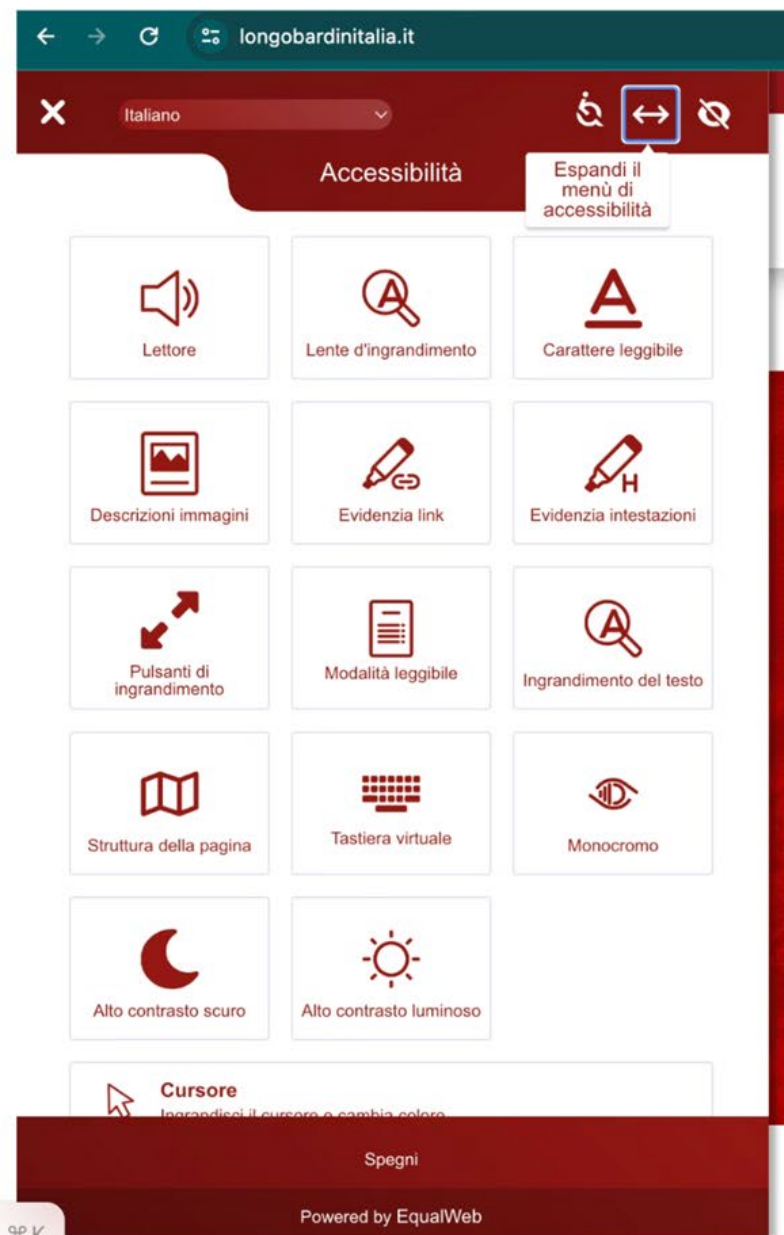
longobardinitalia.it

Italiano

Espandi il menù di accessibilità

Accessibilità

Lettore

Lente d'ingrandimento

Carattere leggibile

Descrizioni immagini

Evidenzia link

Evidenzia intestazioni

Pulsanti di ingrandimento

Modalità leggibile

Ingrandimento del testo

Struttura della pagina

Tastiera virtuale

Monocromo

Alto contrasto scuro

Alto contrasto luminoso

Cursore
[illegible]

Spegni

Powered by EqualWeb

⌘K